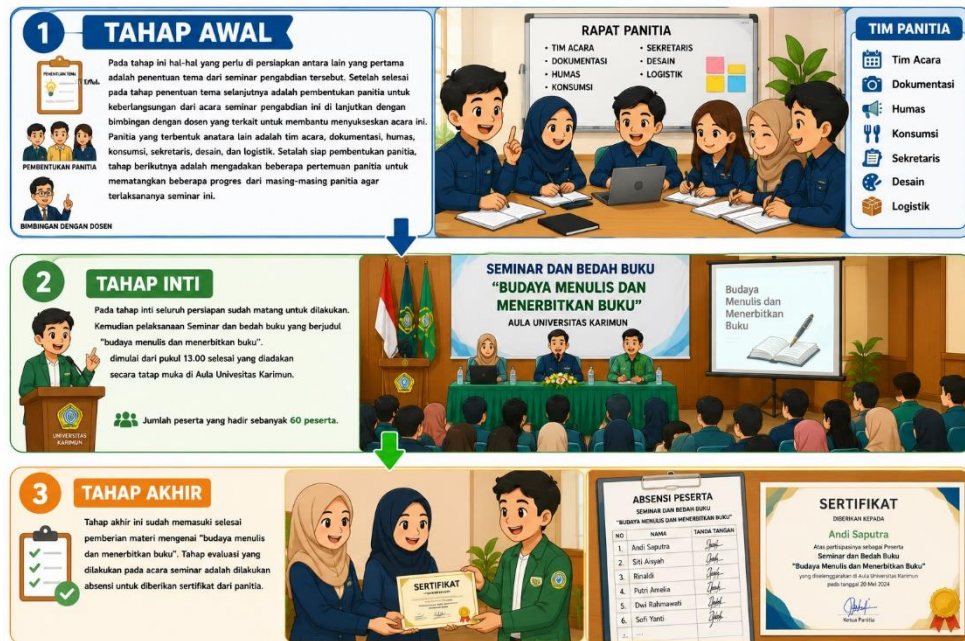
1 TAHAP AWAL

PENENTUAN TEMA

PEMBENTUKAN PANITIA

BIMBINGAN DENGAN DOSEN

Pada tahap ini hal-hal yang perlu di persiapkan antara lain yang pertama adalah penentuan tema dari seminar pengabdian tersebut. Setelah selesai pada tahap penentuan tema selanjutnya adalah pembentukan panitia untuk keberlangsungan dari acara seminar pengabdian ini di lanjutkan dengan bimbingan dengan dosen yang terkait untuk membantu menyuksekan acara ini. Panitia yang terbentuk anatara lain adalah tim acara, dokumentasi, humas, konsumsi, sekretaris, desain, dan logistik. Setelah siap pembentukan panitia, tahap berikutnya adalah mengadakan beberapa pertemuan panitia untuk mematangkan beberapa progres dari masing-masing panitia agar terlaksananya seminar ini.

RAPAT PANITIA
• TIM ACARA
• DOKUMENTASI
• HUMAS
• KONSUMSI
• SEKRETARIS
• DESAIN
• LOGISTIK

TIM PANITIA
Tim Acara
Dokumentasi
Humas
Konsumsi
Sekretaris
Desain
Logistik

2 TAHAP INTI

Pada tahap inti seluruh persiapan sudah matang untuk dilakukan. Kemudian pelaksanaan Seminar dan bedah buku yang berjudul "budaya menulis dan menerbitkan buku". dimulai dari pukul 13.00 selesai yang diadakan secara tatap muka di Aula Univesitas Karimun.

UNIVERSITAS KARIMUN

Jumlah peserta yang hadir sebanyak 60 peserta.

SEMINAR DAN BEDAH BUKU
"BUDAYA MENULIS DAN MENERBITKAN BUKU"
AULA UNIVERSITAS KARIMUN

Budaya Menulis dan Menerbitkan Buku

3 TAHAP AKHIR

Tahap akhir ini sudah memasuki selesai pemberian materi mengenai "budaya menulis dan menerbitkan buku". Tahap evaluasi yang dilakukan pada acara seminar adalah dilakukan absensi untuk diberikan sertifikat dari panitia.

SERTIFIKAT

ABSENSI PESERTA
SEMINAR DAN BEDAH BUKU
"BUDAYA MENULIS DAN MENERBITKAN BUKU"

| NO | NAMA | TANDA TANGAN |
|---|---|---|
| 1. | Andi Saputra | |
| 2. | Siti Aisyah | |
| 3. | Rinaldi | |
| 4. | Putri Amelia | |
| 5. | Dwi Rahmawati | |
| 6. | Sofi Yanti | |

SERTIFIKAT
DIBERIKAN KEPADA
Andi Saputra
Atas partisipasinya sebagai Peserta Seminar dan Bedah Buku "Budaya Menulis dan Menerbitkan Buku"
yang diselenggarakan di Aula Universitas Karimun pada tanggal 20 Mei 2024
Ketua Panitia